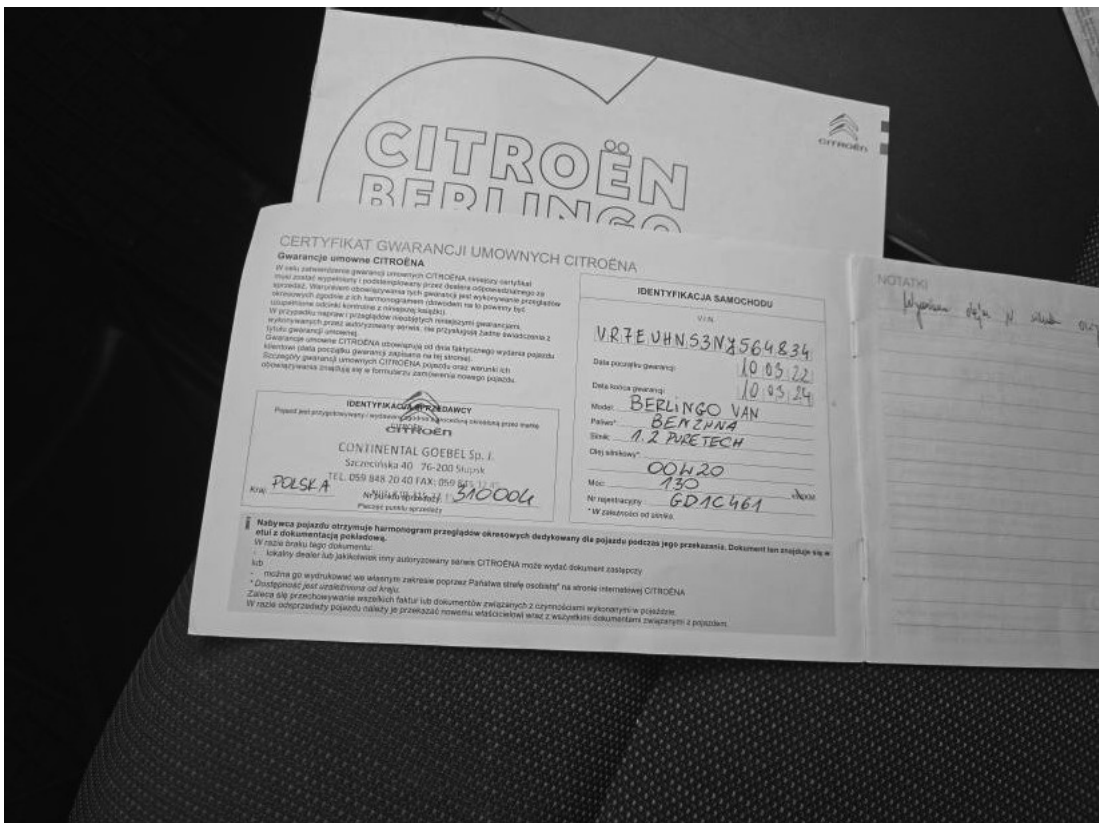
CITROËN
BERLINGO

CITROËN

CERTYFIKAT GWARANCJI UMOWNYCH CITROËNA
Gwarancje umowne CITROËNA

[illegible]

IDENTYFIKACJA SPRZEDAWCY
CITROËN
CONTINENTAL GOEBEL Sp. j.
Szczecińska 40 76-200 Słupsk
TEL. 059 848 20 40 FAX: 059 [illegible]
Kraj: POLSKA Nr punktu sprzedaży: 510004
Pieczęć punktu sprzedaży

IDENTYFIKACJA SAMOCHODU
VIN
VR7EUHNS3NJ564834
Data początku gwarancji: 10 03 22
Data końca gwarancji: 10 03 24
Model: BERLINGO VAN
Paliwo*: BENZYNA
Silnik: 1.2 PURETECH
Olej silnikowy*: 0W20
Moc: 130
Nr rejestracyjny: GD1C461
* W zależności od silnika.

Nabywca pojazdu otrzymuje harmonogram przeglądów okresowych dedykowany dla pojazdu podczas jego przekazania. Dokument ten znajduje się w etui z dokumentacją pokładową.
W razie braku tego dokumentu:
- lokalny dealer lub jakikolwiek inny autoryzowany serwis CITROËNA może wydać dokument zastępczy
lub
- można go wydrukować we własnym zakresie poprzez Państwa stronę osobistą* na stronie internetowej CITROËNA
* Dostępność jest uzależniona od kraju.
Zaleca się przechowywanie wszelkich faktur lub dokumentów związanych z czynnościami wykonanymi w pojeździe.
W razie odsprzedaży pojazdu należy je przekazać nowemu właścicielowi wraz z wszystkimi dokumentami związanymi z pojazdem.

NOTATKI
Wymiana oleju w silniku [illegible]